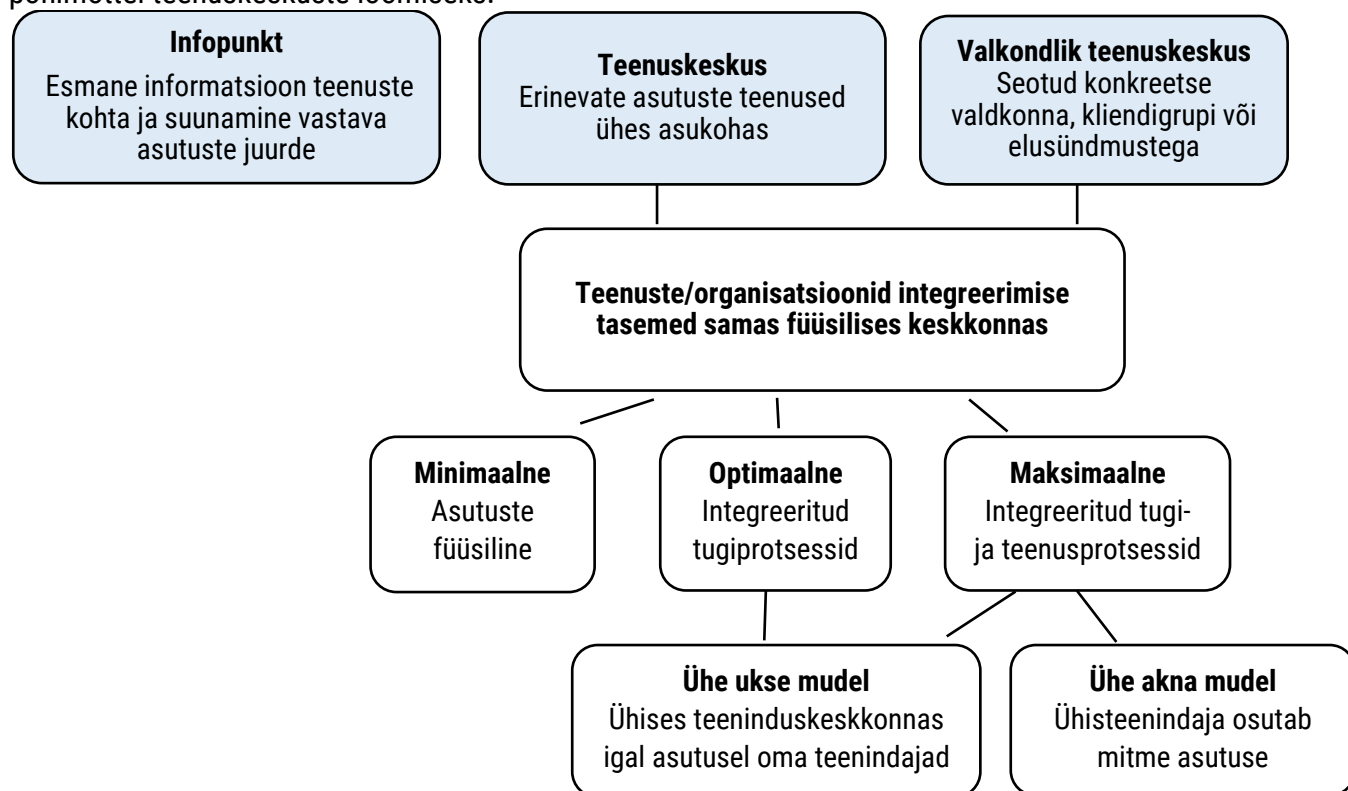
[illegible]

Infopunkt
Esmane informatsioon teenuste kohta ja suunamine vastava asutuste juurde

Teenuskeskus
Erinevate asutuste teenused ühes asukohas

Valkondlik teenuskeskus
Seotud konkreetse valdkonna, kliendigrupi või elusündmustega

Teenuste/organisatsioonid integreerimise tasemed samas füüsilises keskkonnas

Minimaalne
Asutuste füüsiline

Optimaalne
Integreeritud tugiprotsessid

Maksimaalne
Integreeritud tugi- ja teenusprotsessid

Ühe ukse mudel
Ühises teeninduskeskkonnas igal asutusel oma teenindajad

Ühe akna mudel
Ühisteenindaja osutab mitme asutuse